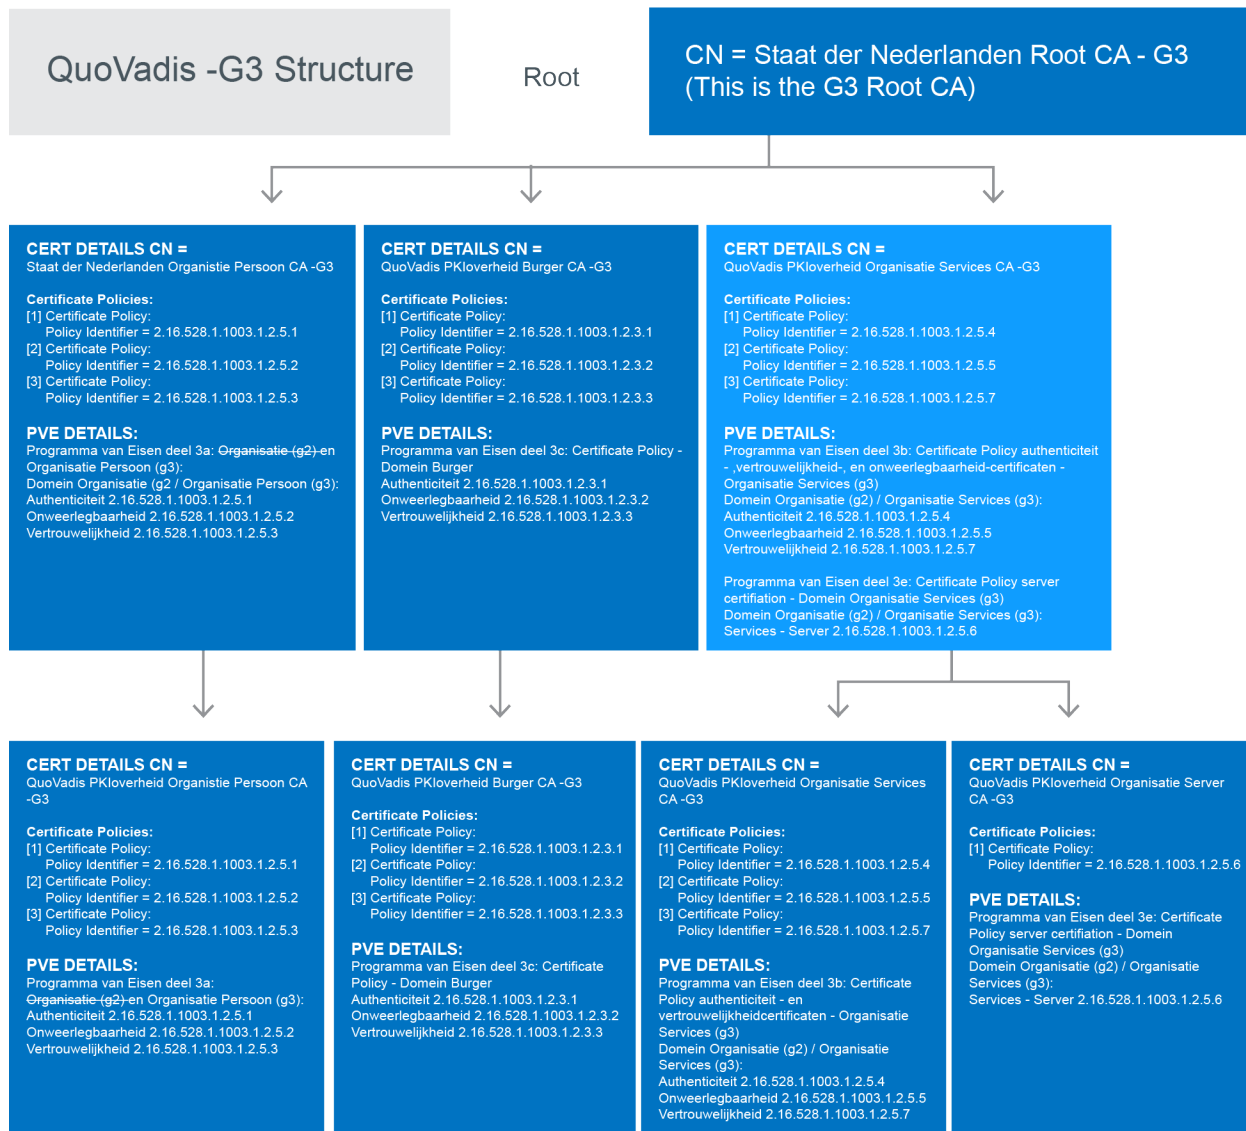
QuoVadis -G3 Structure

Root

CN = Staat der Nederlanden Root CA - G3
(This is the G3 Root CA)

CERT DETAILS CN =
Staat der Nederlanden Organistie Persoon CA -G3

Certificate Policies:
[1] Certificate Policy:
Policy Identifier = 2.16.528.1.1003.1.2.5.1
[2] Certificate Policy:
Policy Identifier = 2.16.528.1.1003.1.2.5.2
[3] Certificate Policy:
Policy Identifier = 2.16.528.1.1003.1.2.5.3

PVE DETAILS:
Programma van Eisen deel 3a: Organisatie (g2) en Organisatie Persoon (g3):
Domein Organisatie (g2 / Organisatie Persoon (g3):
Authenticiteit 2.16.528.1.1003.1.2.5.1
Onweerlegbaarheid 2.16.528.1.1003.1.2.5.2
Vertrouwelijkheid 2.16.528.1.1003.1.2.5.3

CERT DETAILS CN =
QuoVadis PKIoverheid Burger CA -G3

Certificate Policies:
[1] Certificate Policy:
Policy Identifier = 2.16.528.1.1003.1.2.3.1
[2] Certificate Policy:
Policy Identifier = 2.16.528.1.1003.1.2.3.2
[3] Certificate Policy:
Policy Identifier = 2.16.528.1.1003.1.2.3.3

PVE DETAILS:
Programma van Eisen deel 3c: Certificate Policy - Domein Burger
Authenticiteit 2.16.528.1.1003.1.2.3.1
Onweerlegbaarheid 2.16.528.1.1003.1.2.3.2
Vertrouwelijkheid 2.16.528.1.1003.1.2.3.3

CERT DETAILS CN =
QuoVadis PKIoverheid Organisatie Services CA -G3

Certificate Policies:
[1] Certificate Policy:
Policy Identifier = 2.16.528.1.1003.1.2.5.4
[2] Certificate Policy:
Policy Identifier = 2.16.528.1.1003.1.2.5.5
[3] Certificate Policy:
Policy Identifier = 2.16.528.1.1003.1.2.5.7

PVE DETAILS:
Programma van Eisen deel 3b: Certificate Policy authenticiteit - ,vertrouwelijkheid-, en onweerlegbaarheid-certificaten - Organisatie Services (g3)
Domein Organisatie (g2) / Organisatie Services (g3):
Authenticiteit 2.16.528.1.1003.1.2.5.4
Onweerlegbaarheid 2.16.528.1.1003.1.2.5.5
Vertrouwelijkheid 2.16.528.1.1003.1.2.5.7

Programma van Eisen deel 3e: Certificate Policy server certifiation - Domein Organisatie Services (g3)
Domein Organisatie (g2) / Organisatie Services (g3):
Services - Server 2.16.528.1.1003.1.2.5.6

CERT DETAILS CN =
QuoVadis PKIoverheid Organistie Persoon CA -G3

Certificate Policies:
[1] Certificate Policy:
Policy Identifier = 2.16.528.1.1003.1.2.5.1
[2] Certificate Policy:
Policy Identifier = 2.16.528.1.1003.1.2.5.2
[3] Certificate Policy:
Policy Identifier = 2.16.528.1.1003.1.2.5.3

PVE DETAILS:
Programma van Eisen deel 3a:
Organisatie (g2) en Organisatie Persoon (g3):
Authenticiteit 2.16.528.1.1003.1.2.5.1
Onweerlegbaarheid 2.16.528.1.1003.1.2.5.2
Vertrouwelijkheid 2.16.528.1.1003.1.2.5.3

CERT DETAILS CN =
QuoVadis PKIoverheid Burger CA -G3

Certificate Policies:
[1] Certificate Policy:
Policy Identifier = 2.16.528.1.1003.1.2.3.1
[2] Certificate Policy:
Policy Identifier = 2.16.528.1.1003.1.2.3.2
[3] Certificate Policy:
Policy Identifier = 2.16.528.1.1003.1.2.3.3

PVE DETAILS:
Programma van Eisen deel 3c: Certificate Policy - Domein Burger
Authenticiteit 2.16.528.1.1003.1.2.3.1
Onweerlegbaarheid 2.16.528.1.1003.1.2.3.2
Vertrouwelijkheid 2.16.528.1.1003.1.2.3.3

CERT DETAILS CN =
QuoVadis PKIoverheid Organisatie Services CA -G3

Certificate Policies:
[1] Certificate Policy:
Policy Identifier = 2.16.528.1.1003.1.2.5.4
[2] Certificate Policy:
Policy Identifier = 2.16.528.1.1003.1.2.5.5
[3] Certificate Policy:
Policy Identifier = 2.16.528.1.1003.1.2.5.7

PVE DETAILS:
Programma van Eisen deel 3b: Certificate Policy authenticiteit - en vertrouwelijkheidcertificaten - Organisatie Services (g3)
Domein Organisatie (g2) / Organisatie Services (g3):
Authenticiteit 2.16.528.1.1003.1.2.5.4
Onweerlegbaarheid 2.16.528.1.1003.1.2.5.5
Vertrouwelijkheid 2.16.528.1.1003.1.2.5.7

CERT DETAILS CN =
QuoVadis PKIoverheid Organisatie Server CA -G3

Certificate Policies:
[1] Certificate Policy:
Policy Identifier = 2.16.528.1.1003.1.2.5.6

PVE DETAILS:
Programma van Eisen deel 3e: Certificate Policy server certifiation - Domein Organisatie Services (g3)
Domein Organisatie (g2) / Organisatie Services (g3):
Services - Server 2.16.528.1.1003.1.2.5.6